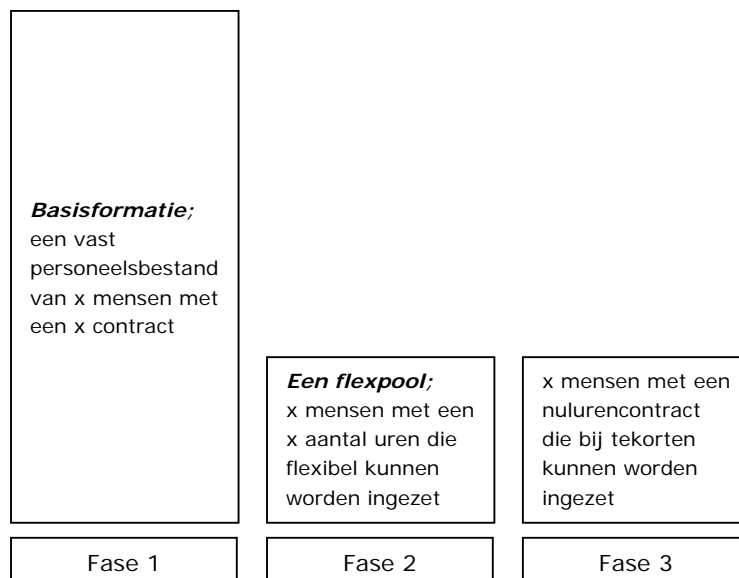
***Basisformatie;***
een vast personeelsbestand van x mensen met een x contract

***Een flexpool;***
x mensen met een x aantal uren die flexibel kunnen worden ingezet

x mensen met een nulurencontract die bij tekorten kunnen worden ingezet

Fase 1

Fase 2

Fase 3